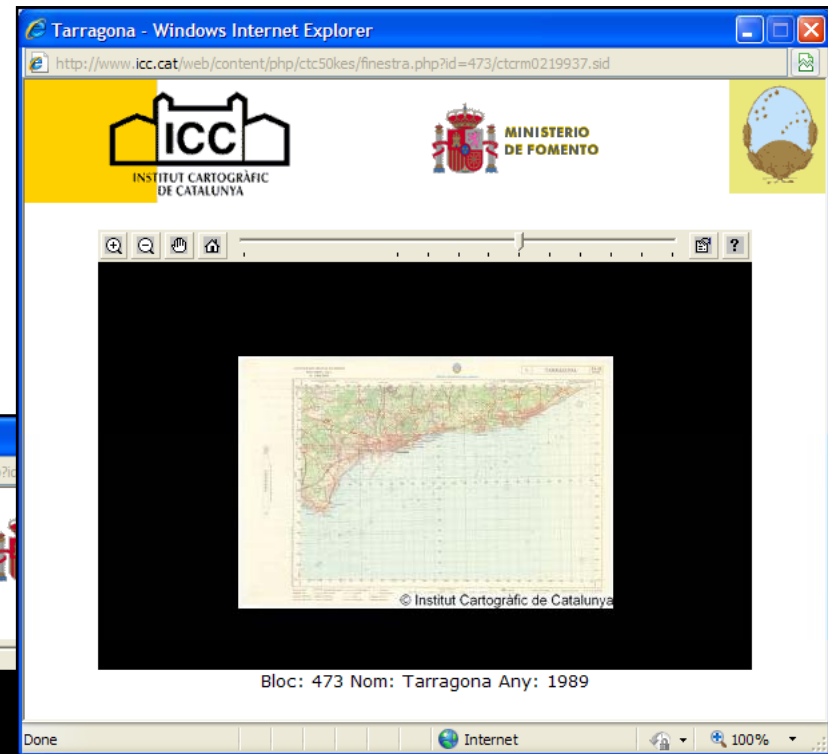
Tarragona - Windows Internet Explorer

http://www.icc.cat/web/content/php/ctc50kes/finestra.php?id=473/ctcrm0219937.sid

ICC
INSTITUT CARTOGRÀFIC DE CATALUNYA

MINISTERIO DE FOMENTO

?

TARRAGONA

© Institut Cartogràfic de Catalunya

Bloc: 473 Nom: Tarragona Any: 1989

Done

Internet

100%